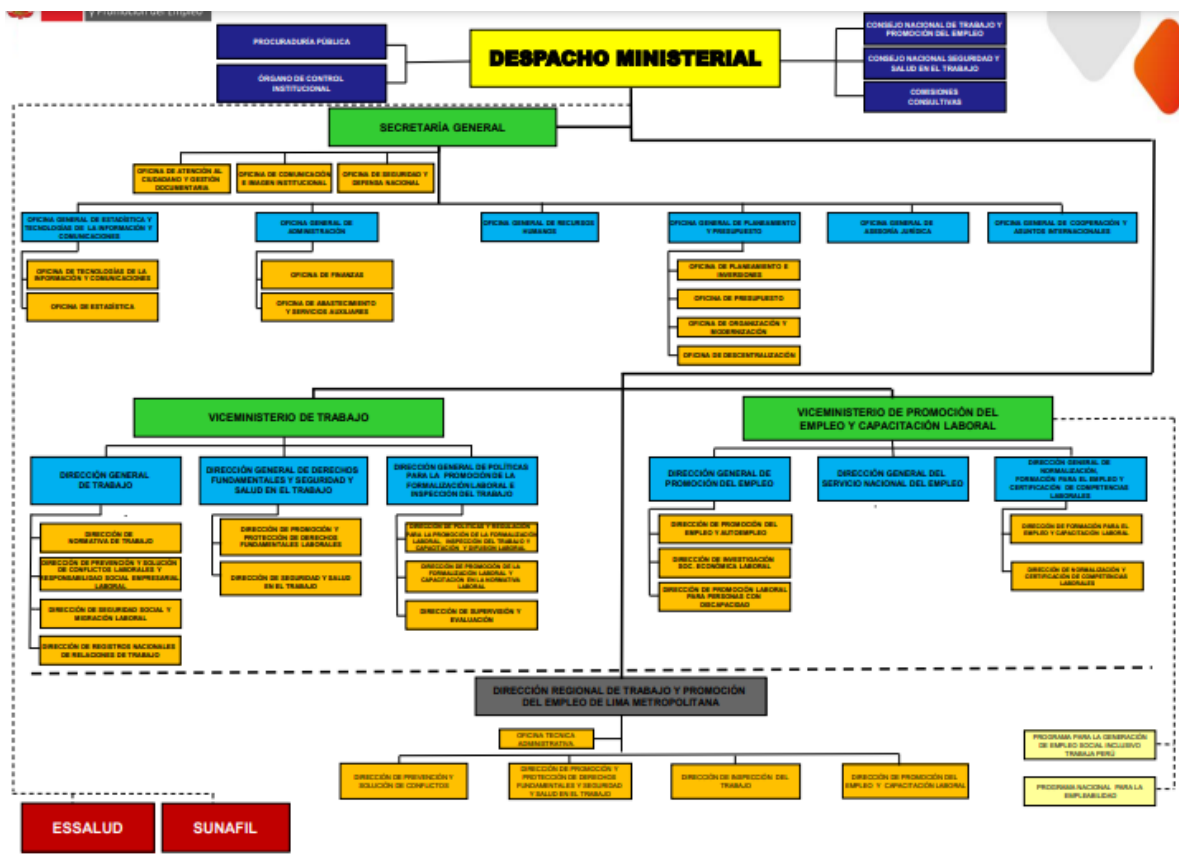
y Promoción del Empleo

PROCURADURÍA PÚBLICA

ÓRGANO DE CONTROL INSTITUCIONAL

DESPACHO MINISTERIAL

CONSEJO NACIONAL DE TRABAJO Y PROMOCIÓN DEL EMPLEO

CONSEJO NACIONAL SEGURIDAD Y SALUD EN EL TRABAJO

COMISIONES CONSULTIVAS

SECRETARÍA GENERAL

OFICINA DE ATENCIÓN AL CIUDADANO Y GESTIÓN DOCUMENTARIA

OFICINA DE COMUNICACIÓN E IMAGEN INSTITUCIONAL

OFICINA DE SEGURIDAD Y DEFENSA NACIONAL

OFICINA GENERAL DE ESTADÍSTICA Y TECNOLOGÍAS DE LA INFORMACIÓN Y COMUNICACIONES

OFICINA DE TECNOLOGÍAS DE LA INFORMACIÓN Y COMUNICACIONES

OFICINA DE ESTADÍSTICA

OFICINA GENERAL DE ADMINISTRACIÓN

OFICINA DE FINANZAS

OFICINA DE ABASTECIMIENTO Y SERVICIOS AUXILIARES

OFICINA GENERAL DE RECURSOS HUMANOS

OFICINA GENERAL DE PLANEAMIENTO Y PRESUPUESTO

OFICINA DE PLANEAMIENTO E INVERSIONES

OFICINA DE PRESUPUESTO

OFICINA DE ORGANIZACIÓN Y MODERNIZACIÓN

OFICINA DE DESCENTRALIZACIÓN

OFICINA GENERAL DE ASESORÍA JURÍDICA

OFICINA GENERAL DE COOPERACIÓN Y ASUNTOS INTERNACIONALES

VICEMINISTERIO DE TRABAJO

DIRECCIÓN GENERAL DE TRABAJO

DIRECCIÓN DE NORMATIVA DE TRABAJO

DIRECCIÓN DE PREVENCIÓN Y SOLUCIÓN DE CONFLICTOS LABORALES Y RESPONSABILIDAD SOCIAL EMPRESARIAL LABORAL

DIRECCIÓN DE SEGURIDAD SOCIAL Y MIGRACIÓN LABORAL

DIRECCIÓN DE REGISTROS NACIONALES DE RELACIONES DE TRABAJO

DIRECCIÓN GENERAL DE DERECHOS FUNDAMENTALES Y SEGURIDAD Y SALUD EN EL TRABAJO

DIRECCIÓN DE PROMOCIÓN Y PROTECCIÓN DE DERECHOS FUNDAMENTALES LABORALES

DIRECCIÓN DE SEGURIDAD Y SALUD EN EL TRABAJO

DIRECCIÓN GENERAL DE POLÍTICAS PARA LA PROMOCIÓN DE LA FORMALIZACIÓN LABORAL E INSPECCIÓN DEL TRABAJO

DIRECCIÓN DE POLÍTICAS Y REGULACIÓN PARA LA PROMOCIÓN DE LA FORMALIZACIÓN LABORAL, INSPECCIÓN DEL TRABAJO Y CAPACITACIÓN Y DIFUSIÓN LABORAL

DIRECCIÓN DE PROMOCIÓN DE LA FORMALIZACIÓN LABORAL Y CAPACITACIÓN EN LA NORMATIVA LABORAL

DIRECCIÓN DE SUPERVISIÓN Y EVALUACIÓN

VICEMINISTERIO DE PROMOCIÓN DEL EMPLEO Y CAPACITACIÓN LABORAL

DIRECCIÓN GENERAL DE PROMOCIÓN DEL EMPLEO

DIRECCIÓN DE PROMOCIÓN DEL EMPLEO Y AUTOEMPLEO

DIRECCIÓN DE INVESTIGACIÓN SOC. ECONÓMICA LABORAL

DIRECCIÓN DE PROMOCIÓN LABORAL PARA PERSONAS CON DISCAPACIDAD

DIRECCIÓN GENERAL DEL SERVICIO NACIONAL DEL EMPLEO

DIRECCIÓN GENERAL DE NORMALIZACIÓN, FORMACIÓN PARA EL EMPLEO Y CERTIFICACIÓN DE COMPETENCIAS LABORALES

DIRECCIÓN DE FORMACIÓN PARA EL EMPLEO Y CAPACITACIÓN LABORAL

DIRECCIÓN DE NORMALIZACIÓN Y CERTIFICACIÓN DE COMPETENCIAS LABORALES

DIRECCIÓN REGIONAL DE TRABAJO Y PROMOCIÓN DEL EMPLEO DE LIMA METROPOLITANA

OFICINA TÉCNICA ADMINISTRATIVA

DIRECCIÓN DE PREVENCIÓN Y SOLUCIÓN DE CONFLICTOS

DIRECCIÓN DE PROMOCIÓN Y PROTECCIÓN DE DERECHOS FUNDAMENTALES Y SEGURIDAD Y SALUD EN EL TRABAJO

DIRECCIÓN DE INSPECCIÓN DEL TRABAJO

DIRECCIÓN DE PROMOCIÓN DEL EMPLEO Y CAPACITACIÓN LABORAL

PROGRAMA PARA LA GENERACIÓN DE EMPLEO SOCIAL INCLUSIVO TRABAJA PERÚ

PROGRAMA NACIONAL PARA LA EMPLEABILIDAD

ESSALUD

SUNAFIL